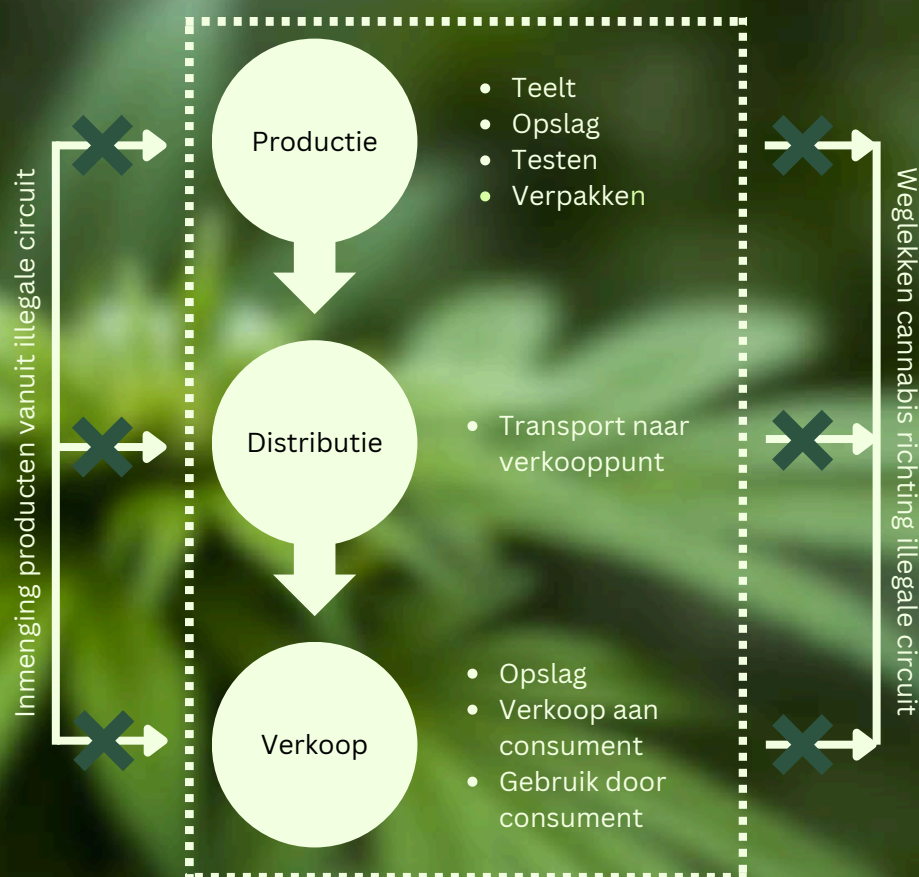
Inmenging producten vanuit illegale circuit

Productie

- Teelt
- Opslag
- Testen
- Verpakken

Distributie

- Transport naar verkooppunt

Verkoop

- Opslag
- Verkoop aan consument
- Gebruik door consument

Weglekken cannabis richting illegale circuit